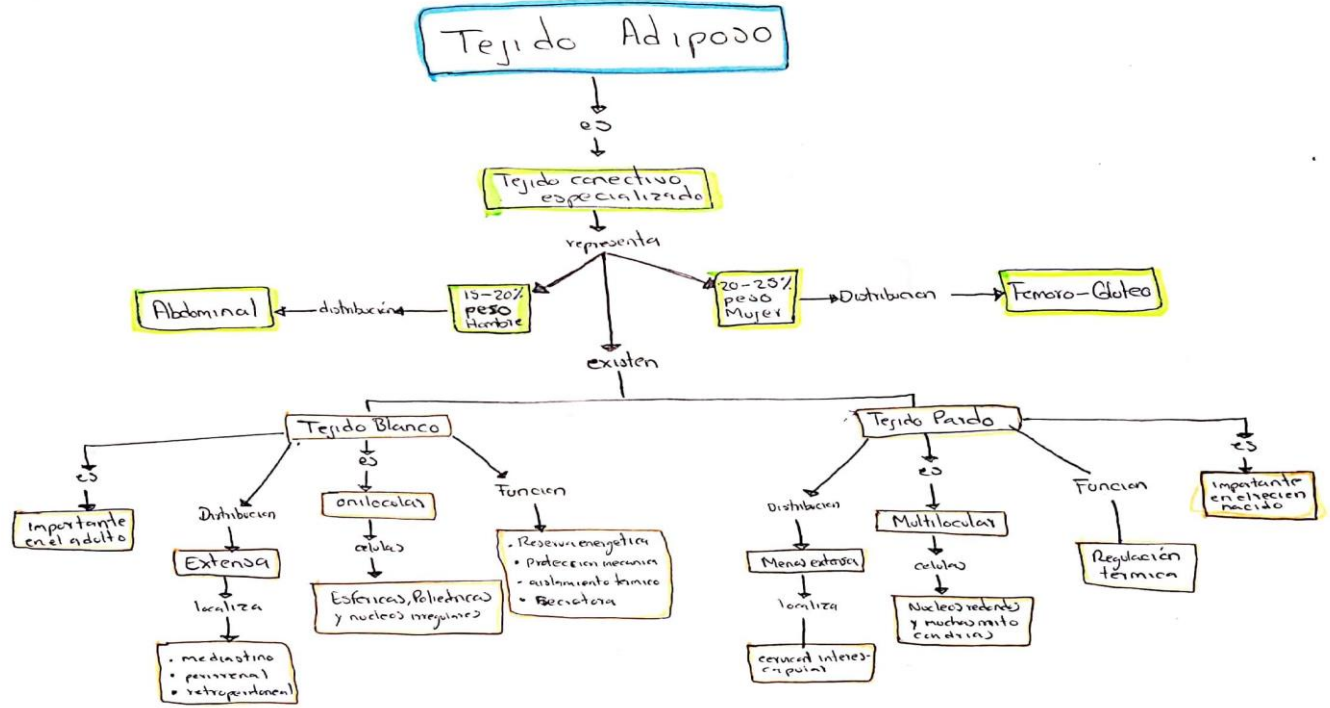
Tejido Adiposo

es

Tejido conectivo especializado

representa

15-20% peso Hombre

distribución

Abdominal

20-25% peso Mujer

Distribucion

Femoro-Gluteo

existen

Tejido Blanco

es

Importante en el adulto

Distribucion

Extensa

localiza

· mediastino
· perirrenal
· retroperitoneal

es

unilocular

celulas

Esfericas, Poliedricas y nucleos irregulares

Funcion

· Reserva energetica
· Proteccion mecanica
· aislamiento termico
· Secretora

Tejido Pardo

Distribucion

Menos extensa

localiza

cervical interescapular

es

Multilocular

celulas

Nucleos redondos y muchas mitocondrias

Funcion

Regulación termica

es

Importante en el recien nacido